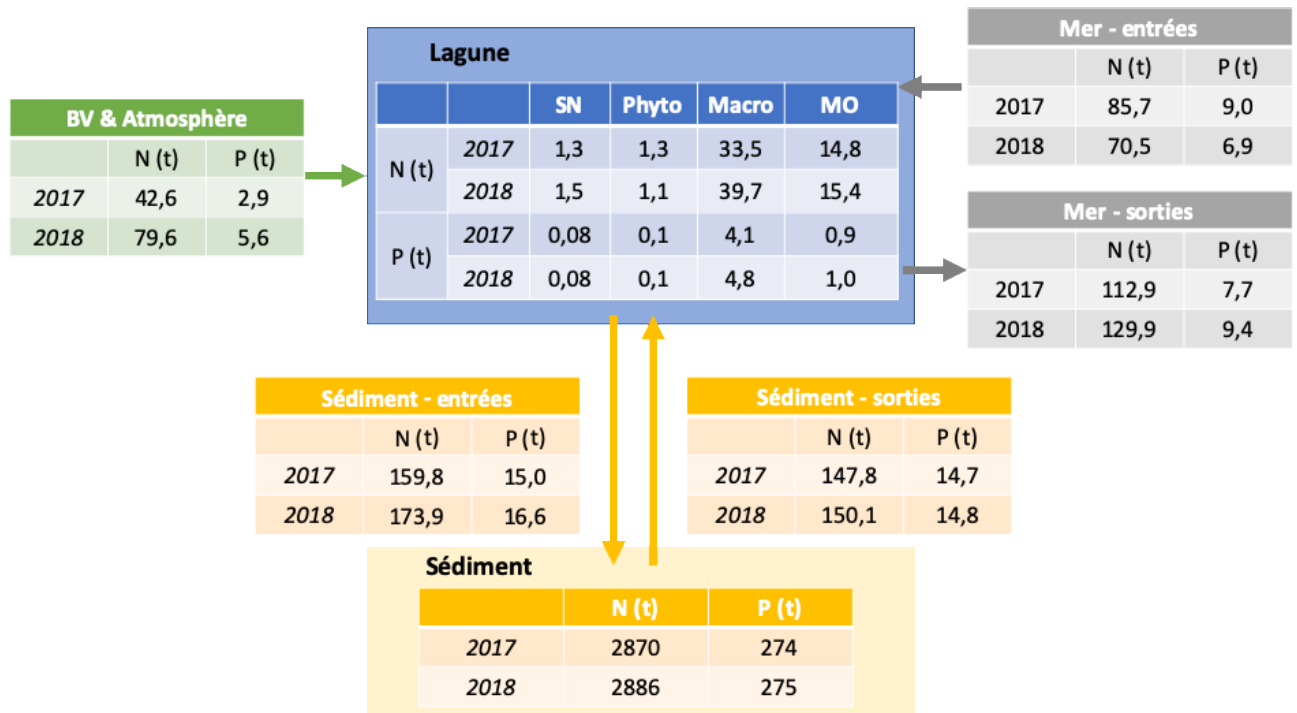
BV & Atmosphère

| | N (t) | P (t) |
|---|---|---|
| 2017 | 42,6 | 2,9 |
| 2018 | 79,6 | 5,6 |

Lagune

| | | SN | Phyto | Macro | MO |
|---|---|---|---|---|---|
| N (t) | 2017 | 1,3 | 1,3 | 33,5 | 14,8 |
| | 2018 | 1,5 | 1,1 | 39,7 | 15,4 |
| P (t) | 2017 | 0,08 | 0,1 | 4,1 | 0,9 |
| | 2018 | 0,08 | 0,1 | 4,8 | 1,0 |

Mer - entrées

| | N (t) | P (t) |
|---|---|---|
| 2017 | 85,7 | 9,0 |
| 2018 | 70,5 | 6,9 |

Mer - sorties

| | N (t) | P (t) |
|---|---|---|
| 2017 | 112,9 | 7,7 |
| 2018 | 129,9 | 9,4 |

Sédiment - entrées

| | N (t) | P (t) |
|---|---|---|
| 2017 | 159,8 | 15,0 |
| 2018 | 173,9 | 16,6 |

Sédiment - sorties

| | N (t) | P (t) |
|---|---|---|
| 2017 | 147,8 | 14,7 |
| 2018 | 150,1 | 14,8 |

Sédiment

| | N (t) | P (t) |
|---|---|---|
| 2017 | 2870 | 274 |
| 2018 | 2886 | 275 |